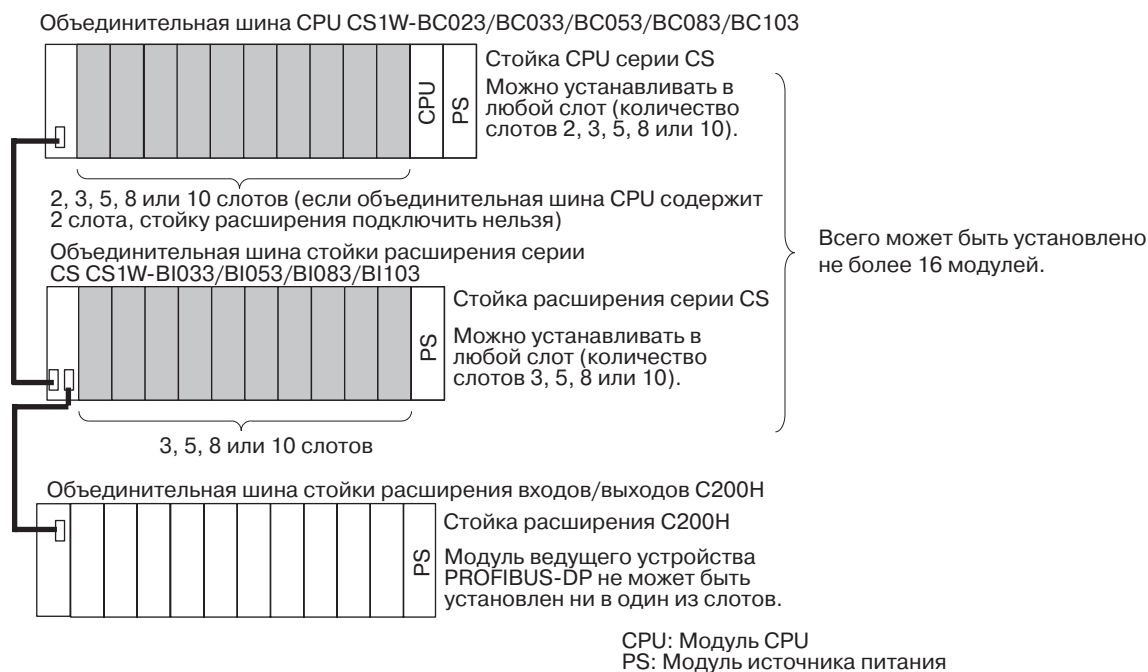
Объединительная шина CPU CS1W-BC023/BC033/BC053/BC083/BC103

CPU

PS

Стойка CPU серии CS

Можно устанавливать в любой слот (количество слотов 2, 3, 5, 8 или 10).

2, 3, 5, 8 или 10 слотов (если объединительная шина CPU содержит 2 слота, стойку расширения подключить нельзя)

Объединительная шина стойки расширения серии CS CS1W-BI033/BI053/BI083/BI103

PS

Стойка расширения серии CS

Можно устанавливать в любой слот (количество слотов 3, 5, 8 или 10).

3, 5, 8 или 10 слотов

Всего может быть установлено не более 16 модулей.

Объединительная шина стойки расширения входов/выходов C200H

PS

Стойка расширения C200H

Модуль ведущего устройства PROFIBUS-DP не может быть установлен ни в один из слотов.

CPU: Модуль CPU
PS: Модуль источника питания